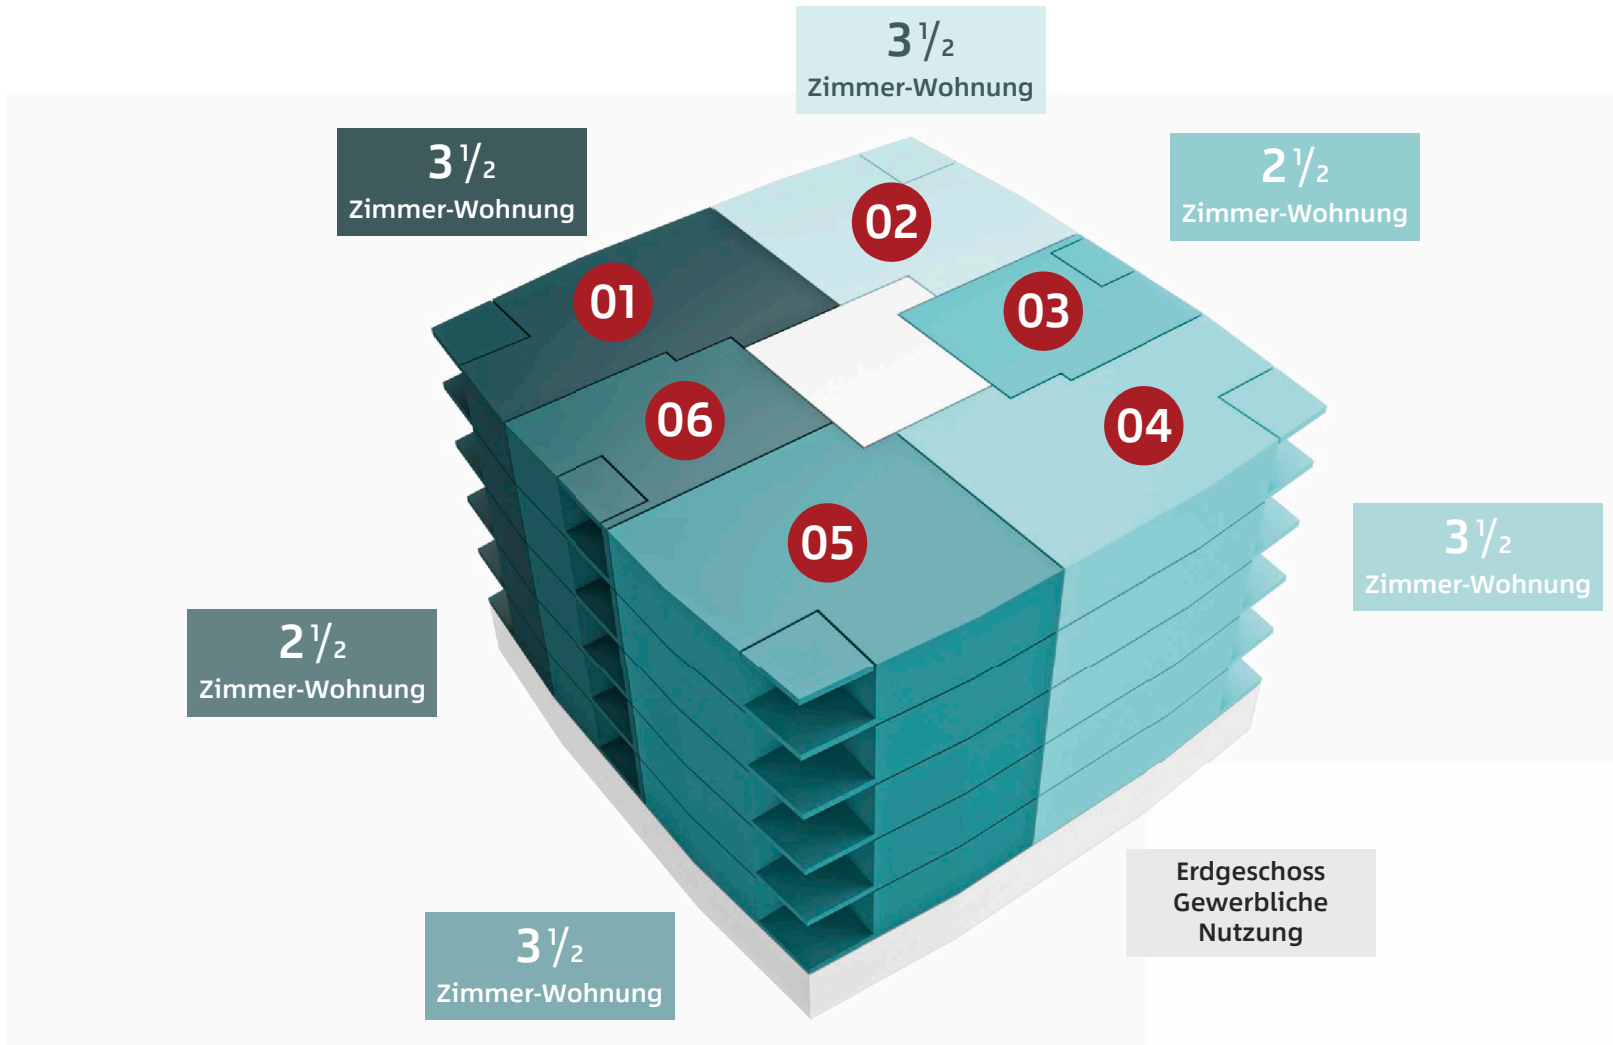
$3\frac{1}{2}$
Zimmer-Wohnung

$3\frac{1}{2}$
Zimmer-Wohnung

$2\frac{1}{2}$
Zimmer-Wohnung

01

02

03

06

04

05

$3\frac{1}{2}$
Zimmer-Wohnung

$2\frac{1}{2}$
Zimmer-Wohnung

Erdgeschoss
Gewerbliche
Nutzung

$3\frac{1}{2}$
Zimmer-Wohnung